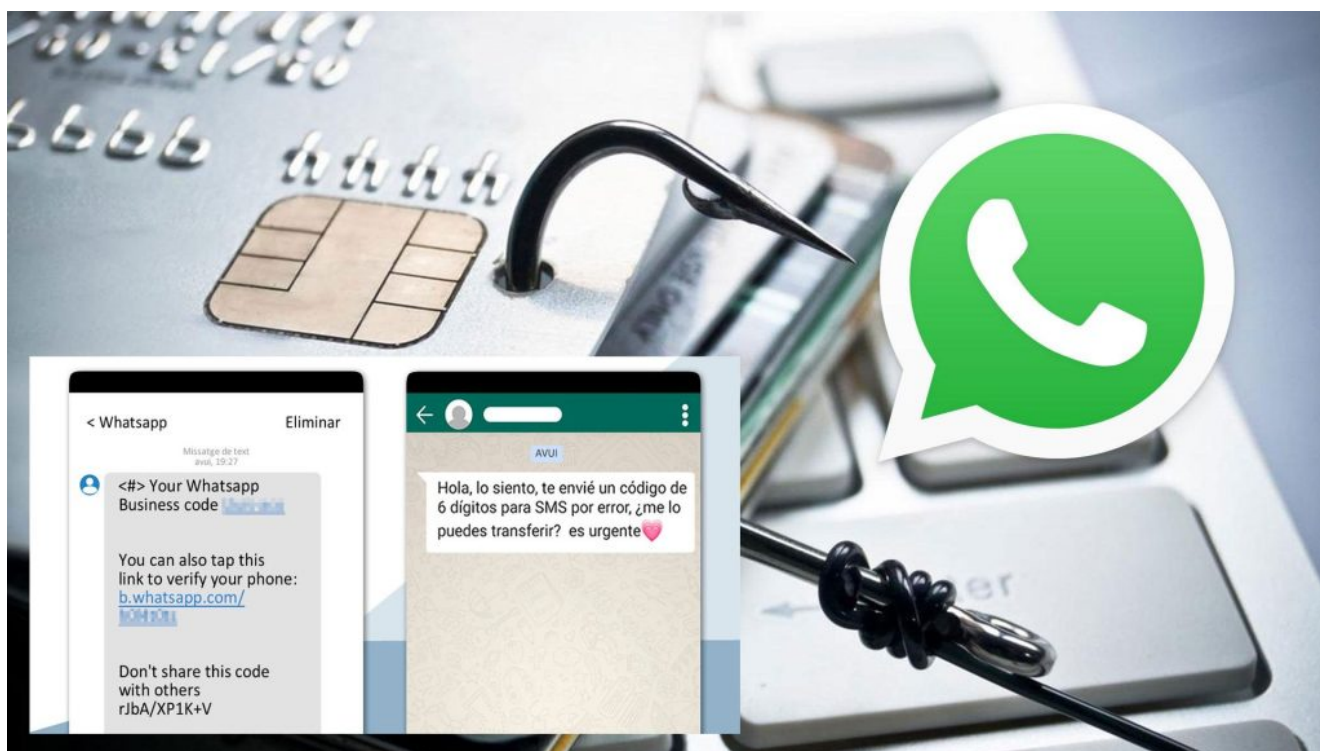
< Whatsapp

Eliminar

Missatge de text
avui, 19:27

<#> Your Whatsapp Business code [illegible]

You can also tap this link to verify your phone: b.whatsapp.com/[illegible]

Don't share this code with others
rJbA/XP1K+V

AVUI

Hola, lo siento, te envié un código de 6 dígitos para SMS por error, ¿me lo puedes transferir? es urgente